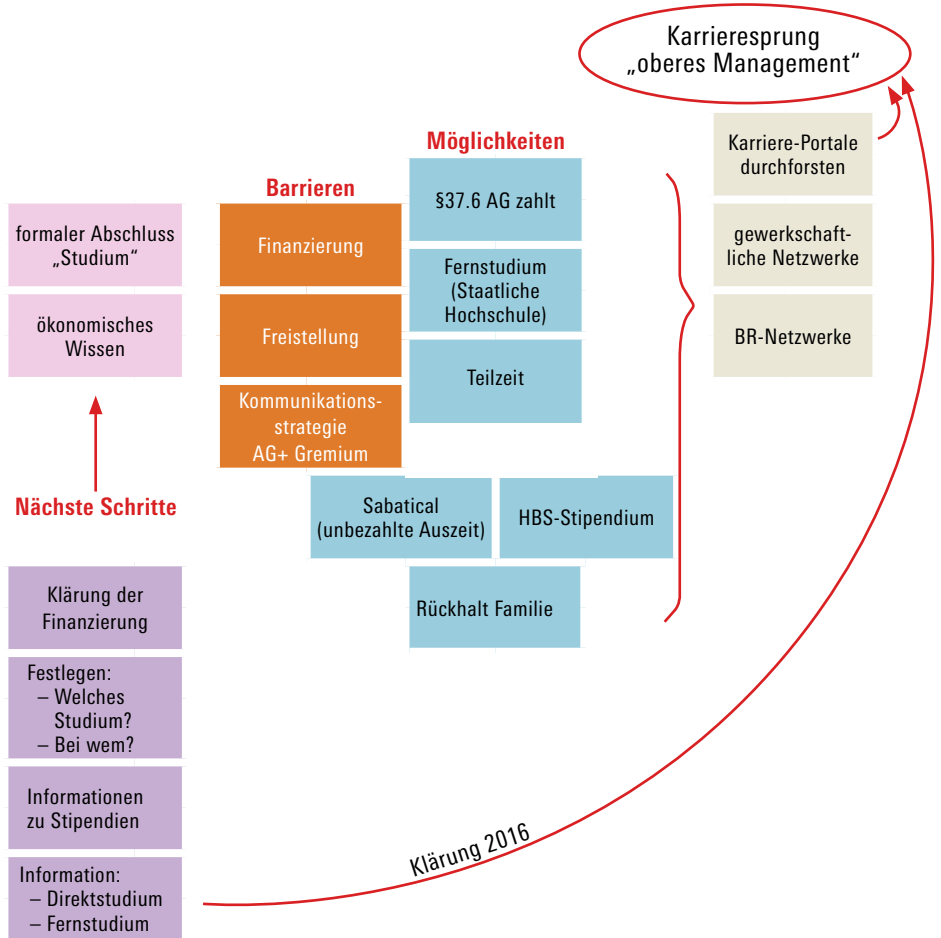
Karrieresprung „oberes Management“

Möglichkeiten

Barrieren

formaler Abschluss „Studium“

ökonomisches Wissen

Finanzierung

Freistellung

Kommunikationsstrategie AG+ Gremium

§37.6 AG zahlt

Fernstudium (Staatliche Hochschule)

Teilzeit

Sabatical (unbezahlte Auszeit)

HBS-Stipendium

Rückhalt Familie

Karriere-Portale durchforsten

gewerkschaftliche Netzwerke

BR-Netzwerke

Nächste Schritte

Klärung der Finanzierung

Festlegen:
– Welches Studium?
– Bei wem?

Informationen zu Stipendien

Information:
– Direktstudium
– Fernstudium

Klärung 2016